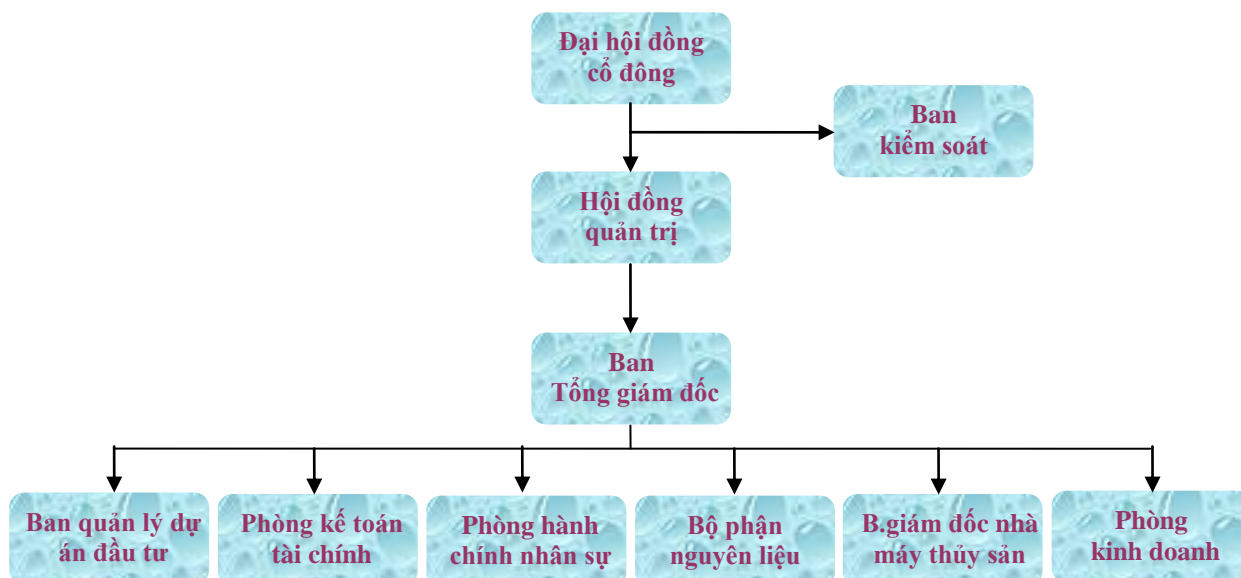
Đại hội đồng cổ đông

Ban kiểm soát

Hội đồng quản trị

Ban Tổng giám đốc

Ban quản lý dự án đầu tư

Phòng kế toán tài chính

Phòng hành chính nhân sự

Bộ phận nguyên liệu

B.giám đốc nhà máy thủy sản

Phòng kinh doanh